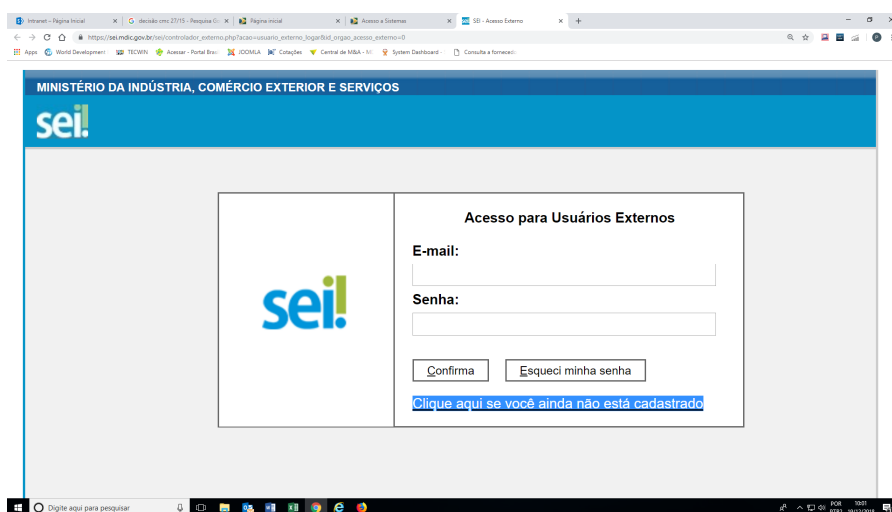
Intranet - Página Inicial | decisão cmc 27/15 - Pesquisa Go | Página inicial | Acesso a Sistemas | SEI - Acesso Externo

https://sei.mdic.gov.br/sei/controlador_externo.php?acao=usuario_externo_logar&id_orgao_acesso_externo=0

Apps | World Development | TECWIN | Acessar - Portal Bras | JOOMLA | Cotações | Central de M&A - M | System Dashboard | Consulta a fornecedo

MINISTÉRIO DA INDÚSTRIA, COMÉRCIO EXTERIOR E SERVIÇOS

sei!

sei!

Acesso para Usuários Externos

E-mail:

Senha:

Confirma

Esqueci minha senha

Clique aqui se você ainda não está cadastrado

Digite aqui para pesquisar

POR PTB2 10:01